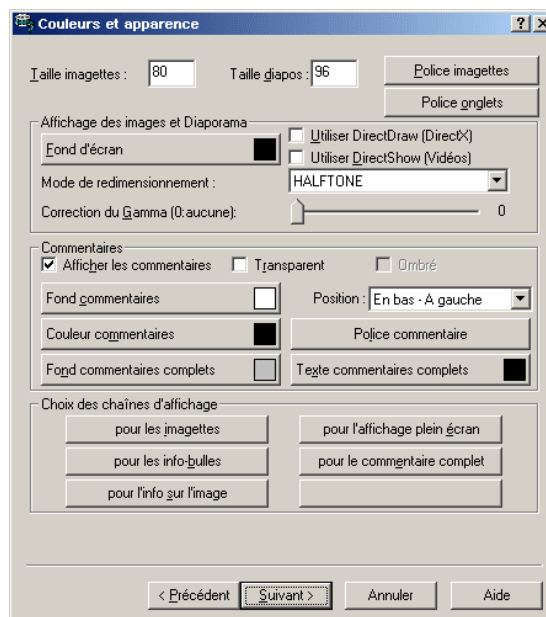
Couleurs et apparence

? X

Taille imagettes : 80

Taille diapos : 96

Police imagettes

Police onglets

Affichage des images et Diaporama

Fond d'écran

Utiliser DirectDraw (DirectX)

Utiliser DirectShow (Vidéos)

Mode de redimensionnement :

HALFTONE

Correction du Gamma (0:aucune):

0

Commentaires

Afficher les commentaires

Transparent

Ombré

Fond commentaires

Position : En bas - A gauche

Couleur commentaires

Police commentaire

Fond commentaires complets

Texte commentaires complets

Choix des chaînes d'affichage

pour les imagettes

pour l'affichage plein écran

pour les info-bulles

pour le commentaire complet

pour l'info sur l'image

< Précédent

Suivant >

Annuler

Aide